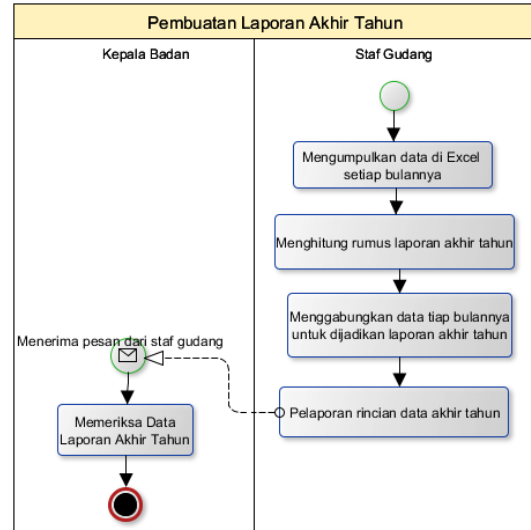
Pembuatan Laporan Akhir Tahun

Kepala Badan

Staf Gudang

Mengumpulkan data di Excel setiap bulannya

Menghitung rumus laporan akhir tahun

Menggabungkan data tiap bulannya untuk dijadikan laporan akhir tahun

Menerima pesan dari staf gudang

Pelaporan rincian data akhir tahun

Memeriksa Data Laporan Akhir Tahun